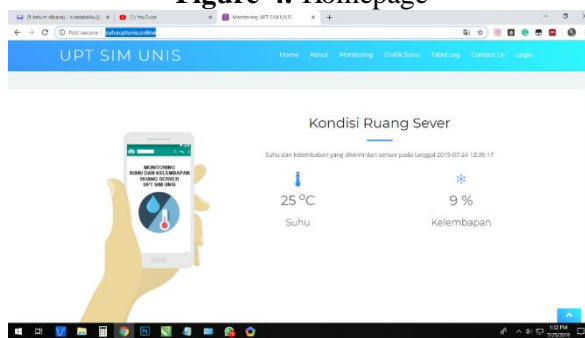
Figure 4. Homepage

(5 belum dibaca) - cowabelu@ × (1) YouTube × Monitoring UPT SIM UNIS × +

Not secure | suhuuptunis.online

UPT SIM UNIS

Home About Monitoring Grafik Suhu Tabel Log Contact Us Login

MONITORING SUHU DAN KELEMBAPAN RUANG SERVER UPT SIM UNIS

Kondisi Ruang Sever

Suhu dan kelembaban yang diterim dari sensor pada tanggal 2019-07-24 12:35:17

25 °C
Suhu

9 %
Kelembapan

1:32 PM
7/25/2019